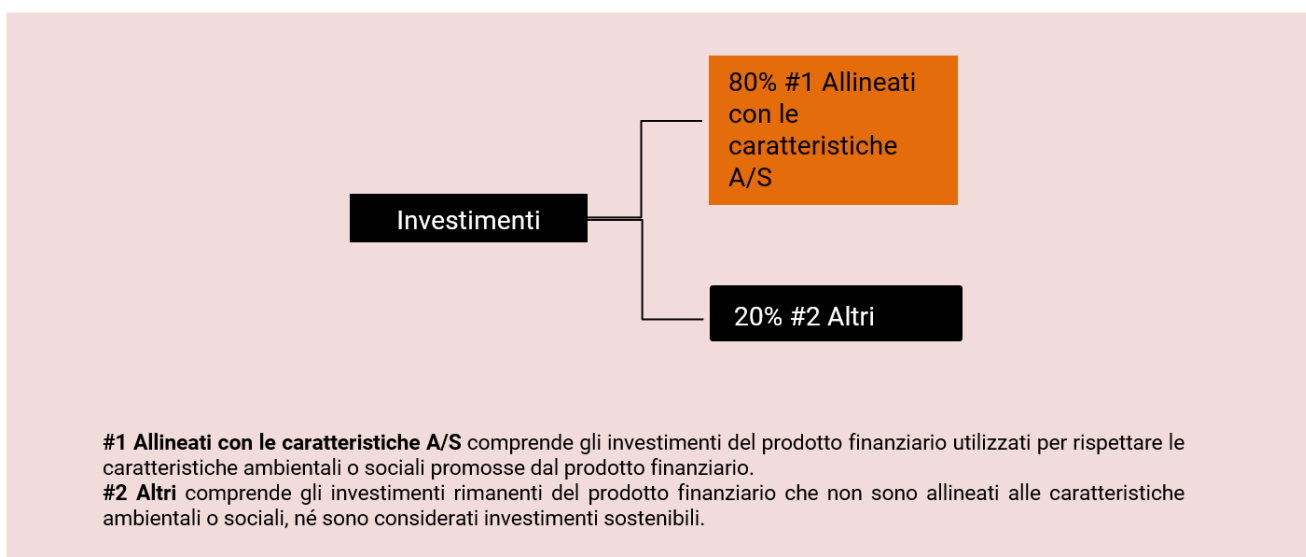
80% #1 Allineati con le caratteristiche A/S

Investimenti

20% #2 Altri

**#1 Allineati con le caratteristiche A/S** comprende gli investimenti del prodotto finanziario utilizzati per rispettare le caratteristiche ambientali o sociali promosse dal prodotto finanziario.
**#2 Altri** comprende gli investimenti rimanenti del prodotto finanziario che non sono allineati alle caratteristiche ambientali o sociali, né sono considerati investimenti sostenibili.